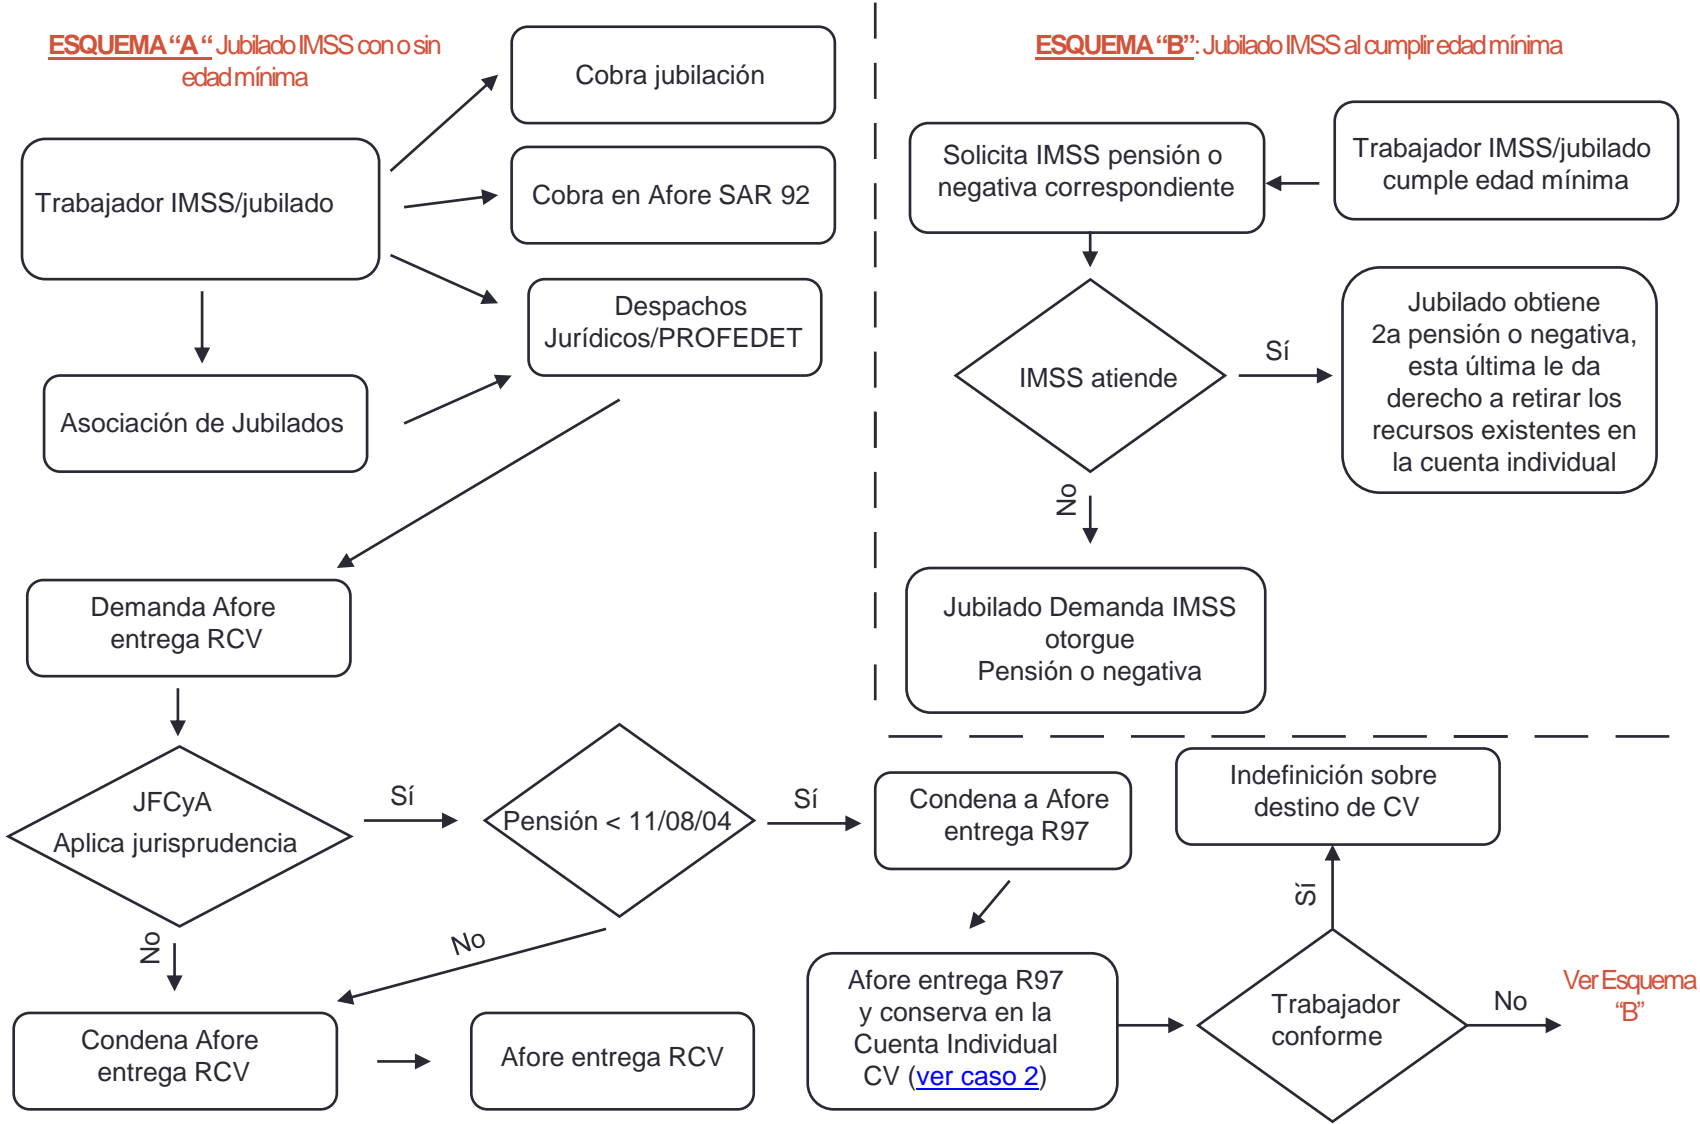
ESQUEMA "A" Jubilado IMSS con o sin edad mínima

Cobra jubilación

Trabajador IMSS/jubilado

Cobra en Afore SAR 92

Despachos Jurídicos/PROFEDET

Asociación de Jubilados

Demanda Afore entrega RCV

JFCyA Aplica jurisprudencia

Sí

Pensión < 11/08/04

Sí

Condena a Afore entrega R97

No

No

Condena Afore entrega RCV

Afore entrega RCV

Afore entrega R97 y conserva en la Cuenta Individual CV (ver caso 2)

ESQUEMA "B": Jubilado IMSS al cumplir edad mínima

Solicita IMSS pensión o negativa correspondiente

Trabajador IMSS/jubilado cumple edad mínima

IMSS atiende

Sí

Jubilado obtiene 2a pensión o negativa, esta última le da derecho a retirar los recursos existentes en la cuenta individual

No

Jubilado Demanda IMSS otorgue Pensión o negativa

Indefinición sobre destino de CV

Sí

Trabajador conforme

No

Ver Esquema "B"